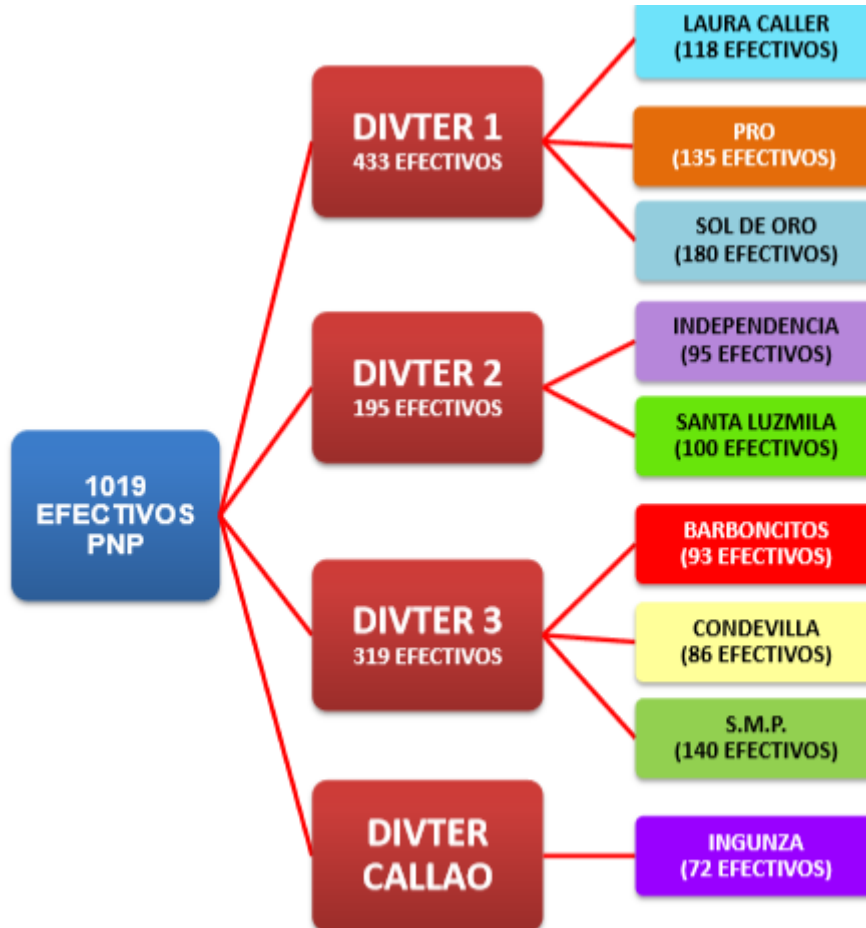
1019 EFECTIVOS PNP

DIVTER 1
433 EFECTIVOS

LAURA CALLER
(118 EFECTIVOS)

PRO
(135 EFECTIVOS)

SOL DE ORO
(180 EFECTIVOS)

DIVTER 2
195 EFECTIVOS

INDEPENDENCIA
(95 EFECTIVOS)

SANTA LUZMILA
(100 EFECTIVOS)

DIVTER 3
319 EFECTIVOS

BARBONCITOS
(93 EFECTIVOS)

CONDEVILLA
(86 EFECTIVOS)

S.M.P.
(140 EFECTIVOS)

DIVTER CALLAO

INGUNZA
(72 EFECTIVOS)